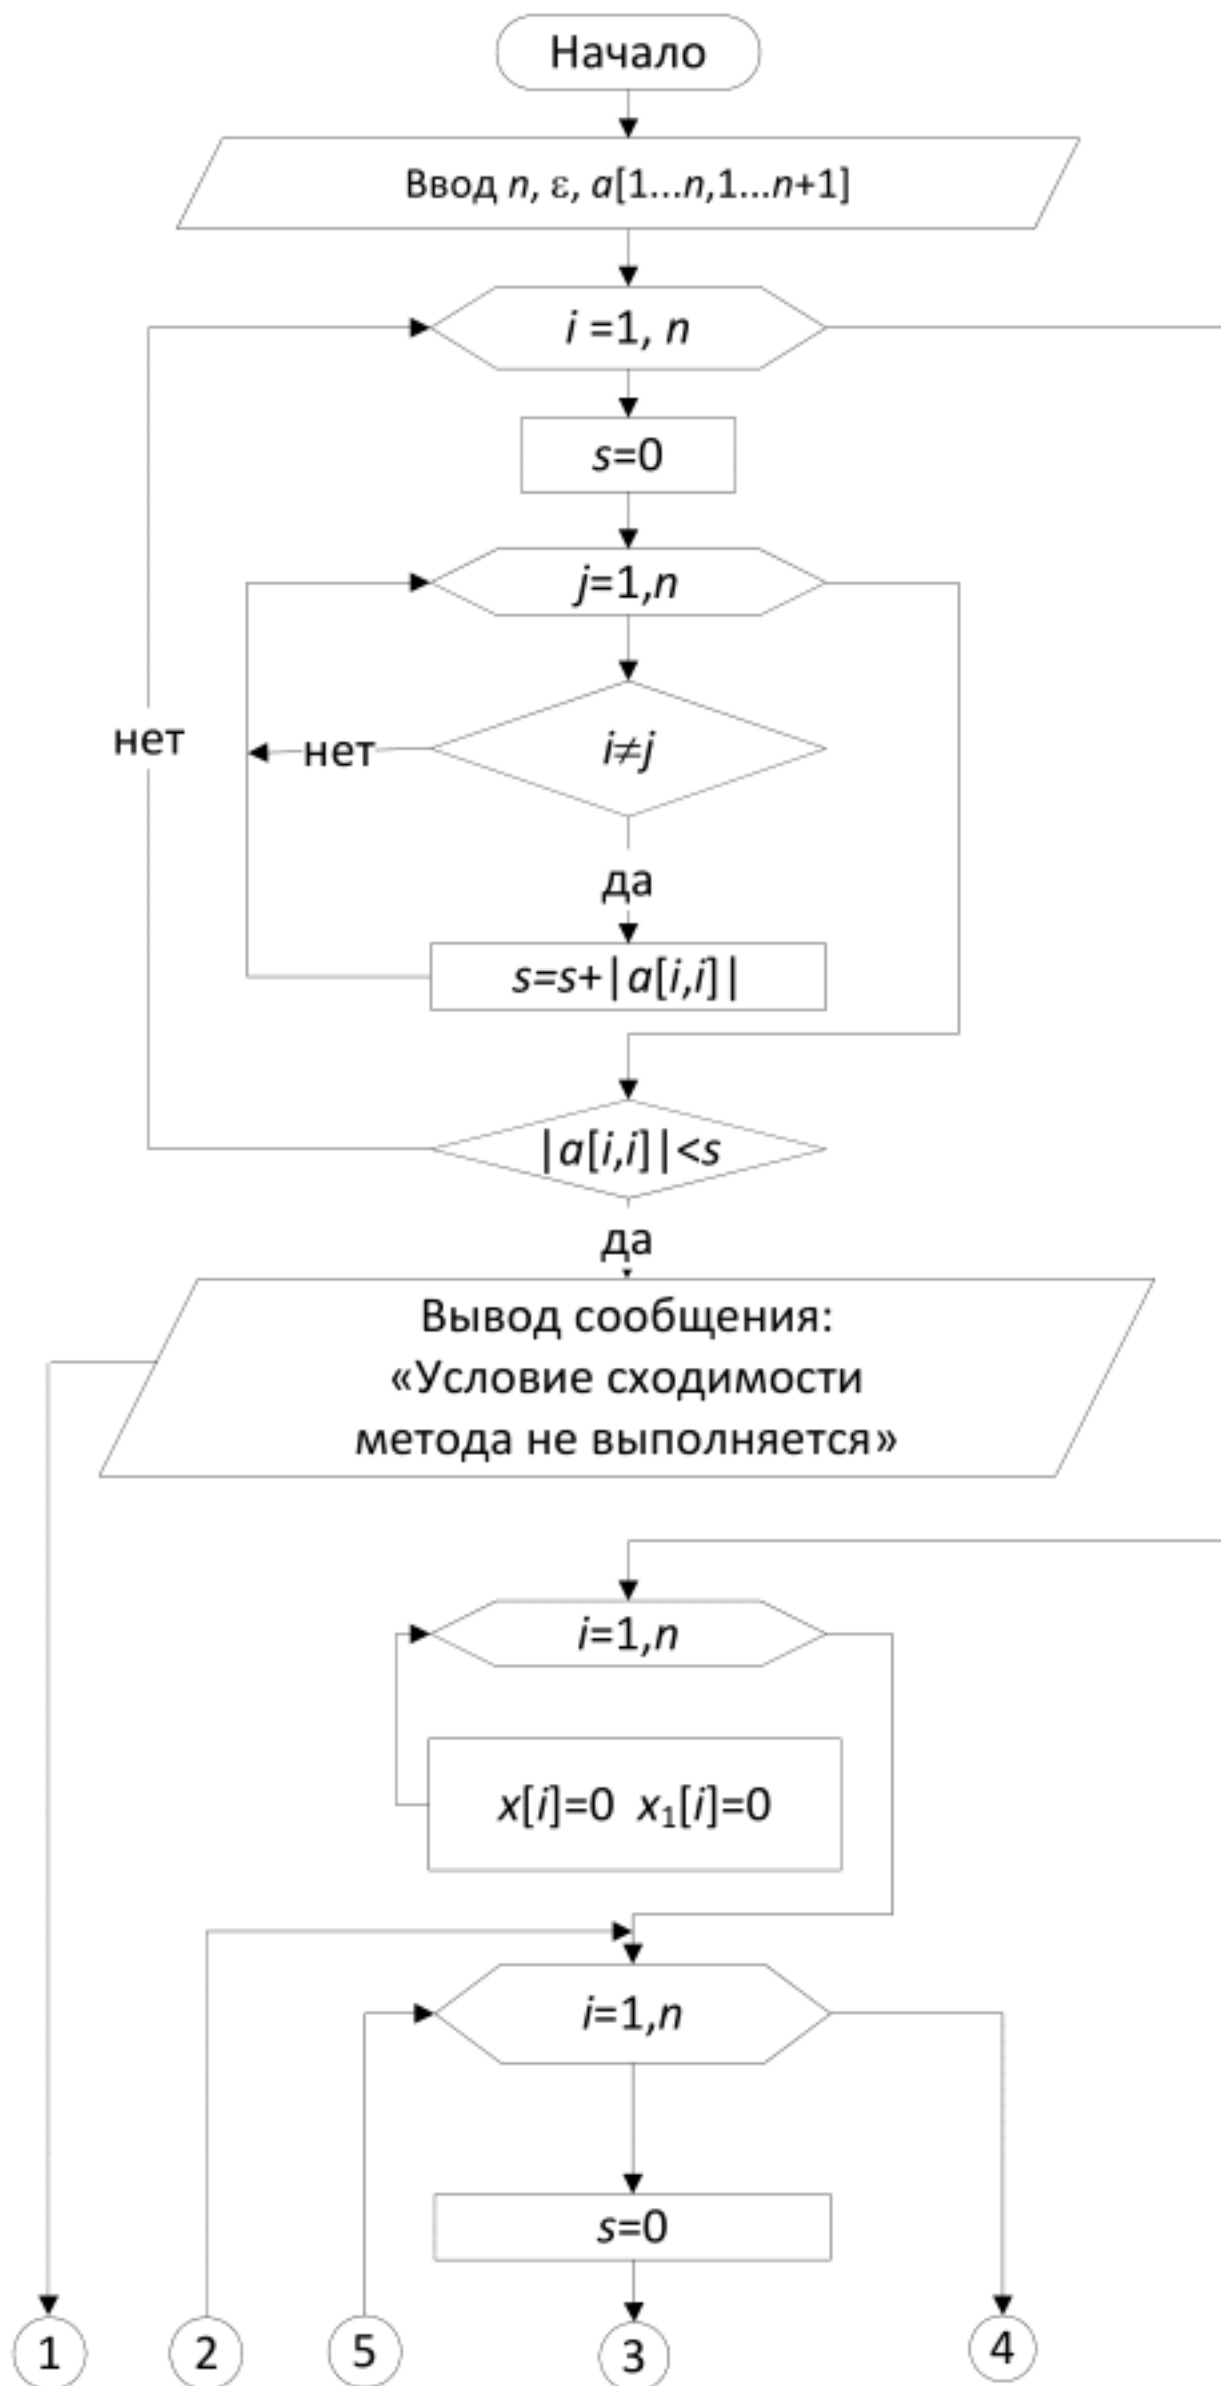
Начало

Ввод $n$, ε, $a[1...n,1...n+1]$

$i=1, n$

$s=0$

$j=1,n$

нет

нет

$i \neq j$

да

$s=s+|a[i,i]|$

$|a[i,i]|<s$

да

Вывод сообщения: «Условие сходимости метода не выполняется»

$i=1,n$

$x[i]=0 \quad x_1[i]=0$

$i=1,n$

$s=0$

1

2

5

3

4